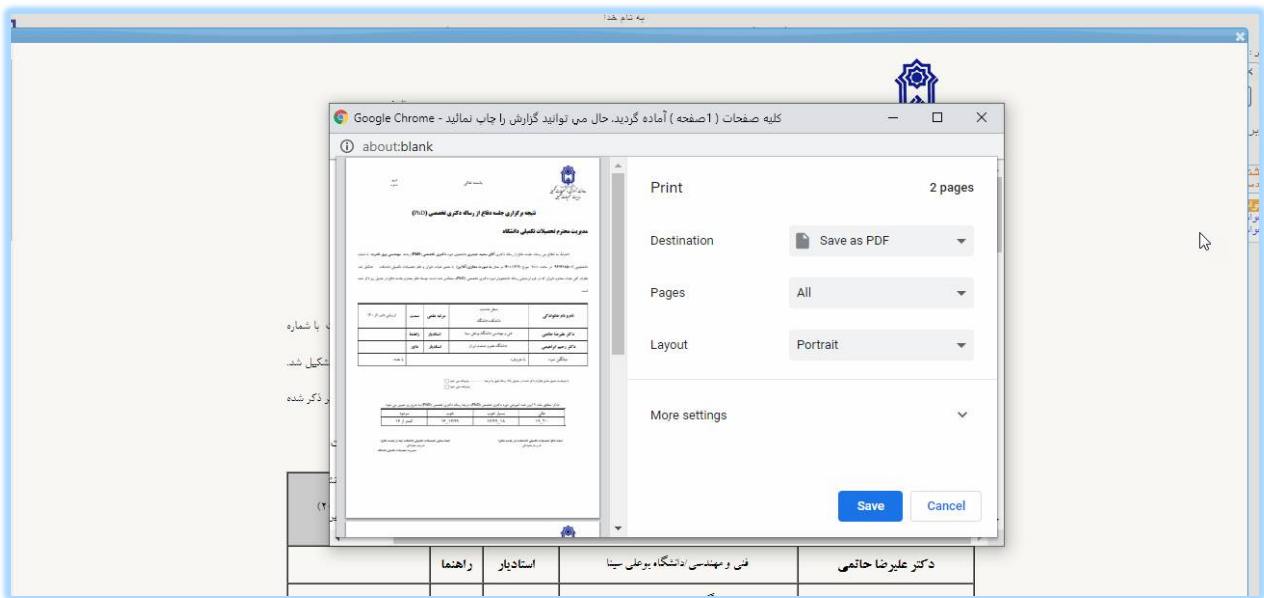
به نام خدا

Google Chrome - كليه صفحات ( 1صفحه ) آماده گرديد، حال مي توانيد گزارش را چاپ نمائيد

about:blank

نتیجه برگزاری جلسه دفاع از رساله دکتری تخصصی (PhD)

مدیریت محترم تحصیلات تکمیلی دانشگاه

Print
2 pages

Destination
Save as PDF

Pages
All

Layout
Portrait

More settings

Save
Cancel

با شماره
تشکیل شد.
ر ذکر شده

| راهنما | استادیار | فنی و مهندسی/دانشگاه بوعلی سینا | دکتر علیرضا حاتمی |